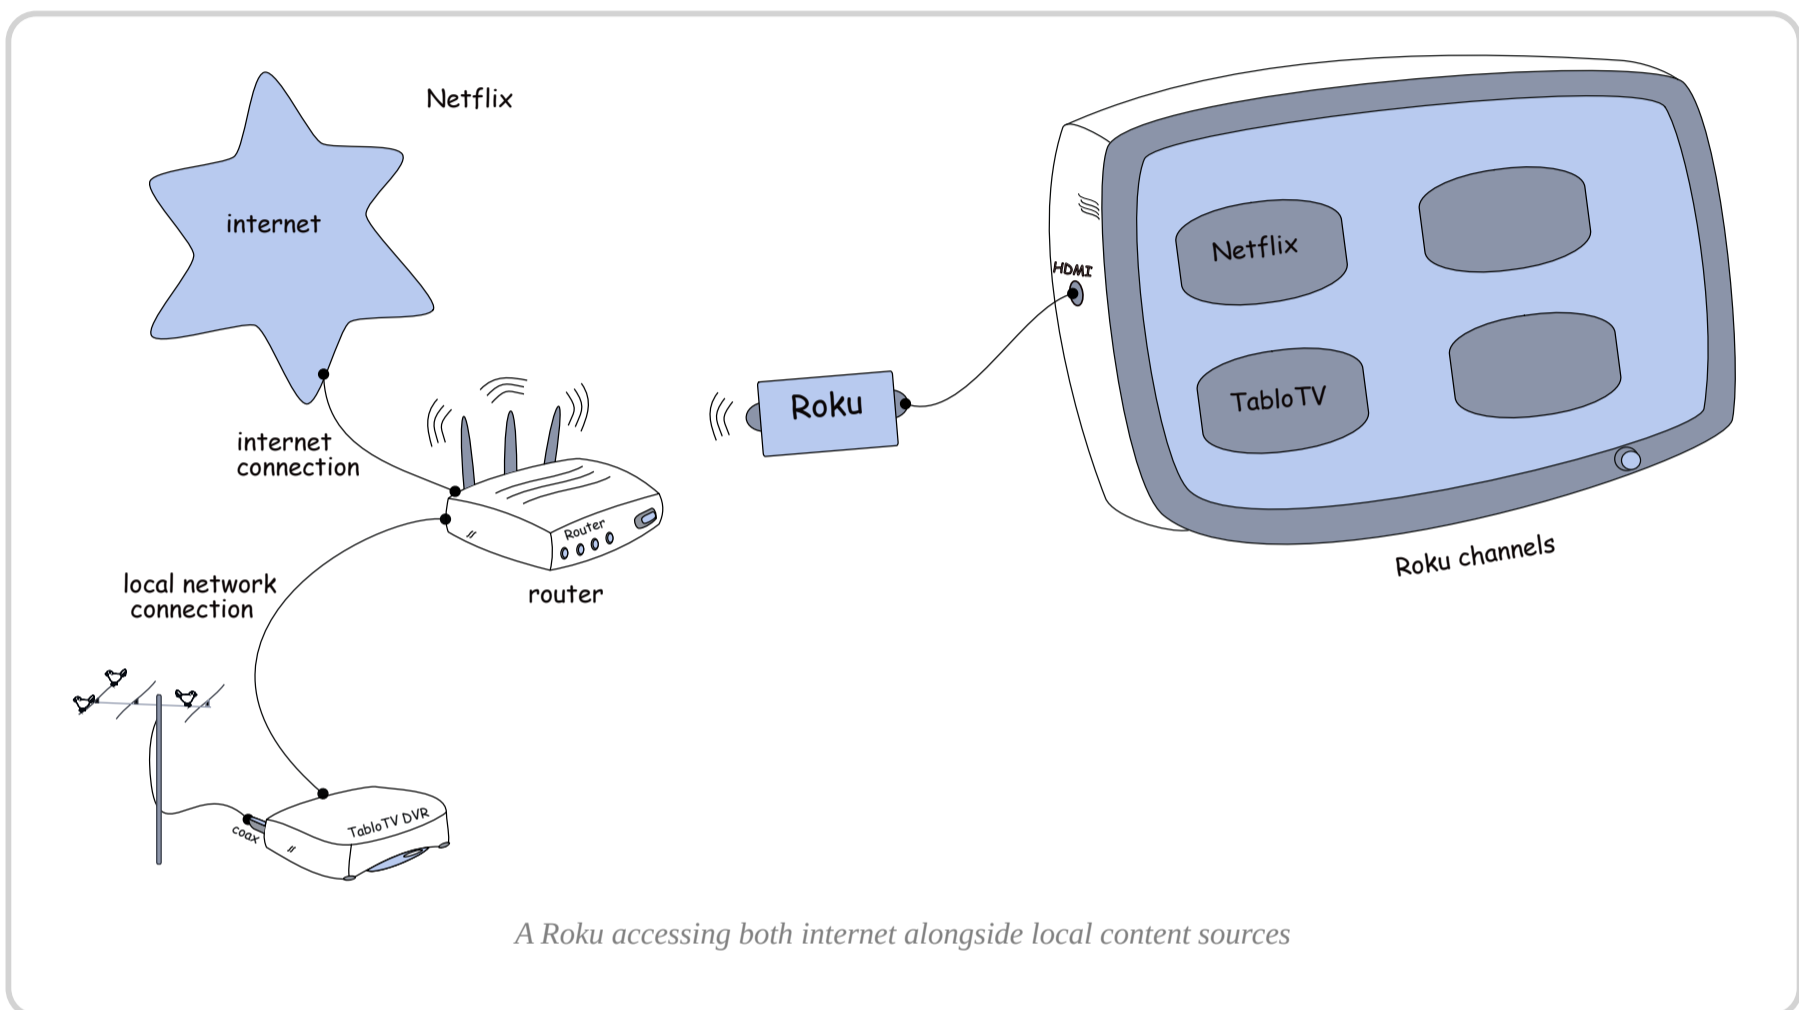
Netflix

internet

internet connection

Router

router

Roku

HDMI

Netflix

TabloTV

Roku channels

local network connection

coax

TabloTV DVR

A Roku accessing both internet alongside local content sources